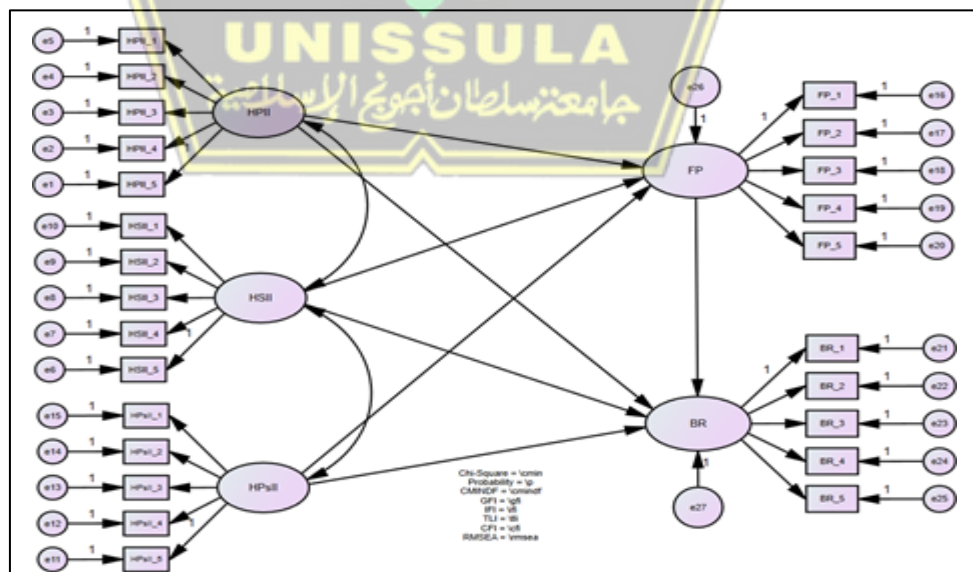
UNISSULA
جامعة سلطان أجونج الإسلامية

e5 1 HPII_1
e4 1 HPII_2
e3 1 HPII_3
e2 1 HPII_4
e1 1 HPII_5
1
HPII

e10 1 HSII_1
e9 1 HSII_2
e8 1 HSII_3
e7 1 HSII_4
e6 1 HSII_5
1
HSII

e15 1 HPsII_1
e14 1 HPsII_2
e13 1 HPsII_3
e12 1 HPsII_4
e11 1 HPsII_5
1
HPsII

e26
1
FP
1
FP_1 1 e16
FP_2 1 e17
FP_3 1 e18
FP_4 1 e19
FP_5 1 e20

BR
1
e27
1
BR_1 1 e21
BR_2 1 e22
BR_3 1 e23
BR_4 1 e24
BR_5 1 e25

Chi-Square = \cmin
Probability = \p
CMINDF = \cmindf
GFI = \gfi
IFI = \ifi
TLI = \tli
CFI = \cfi
RMSEA = \rmsea